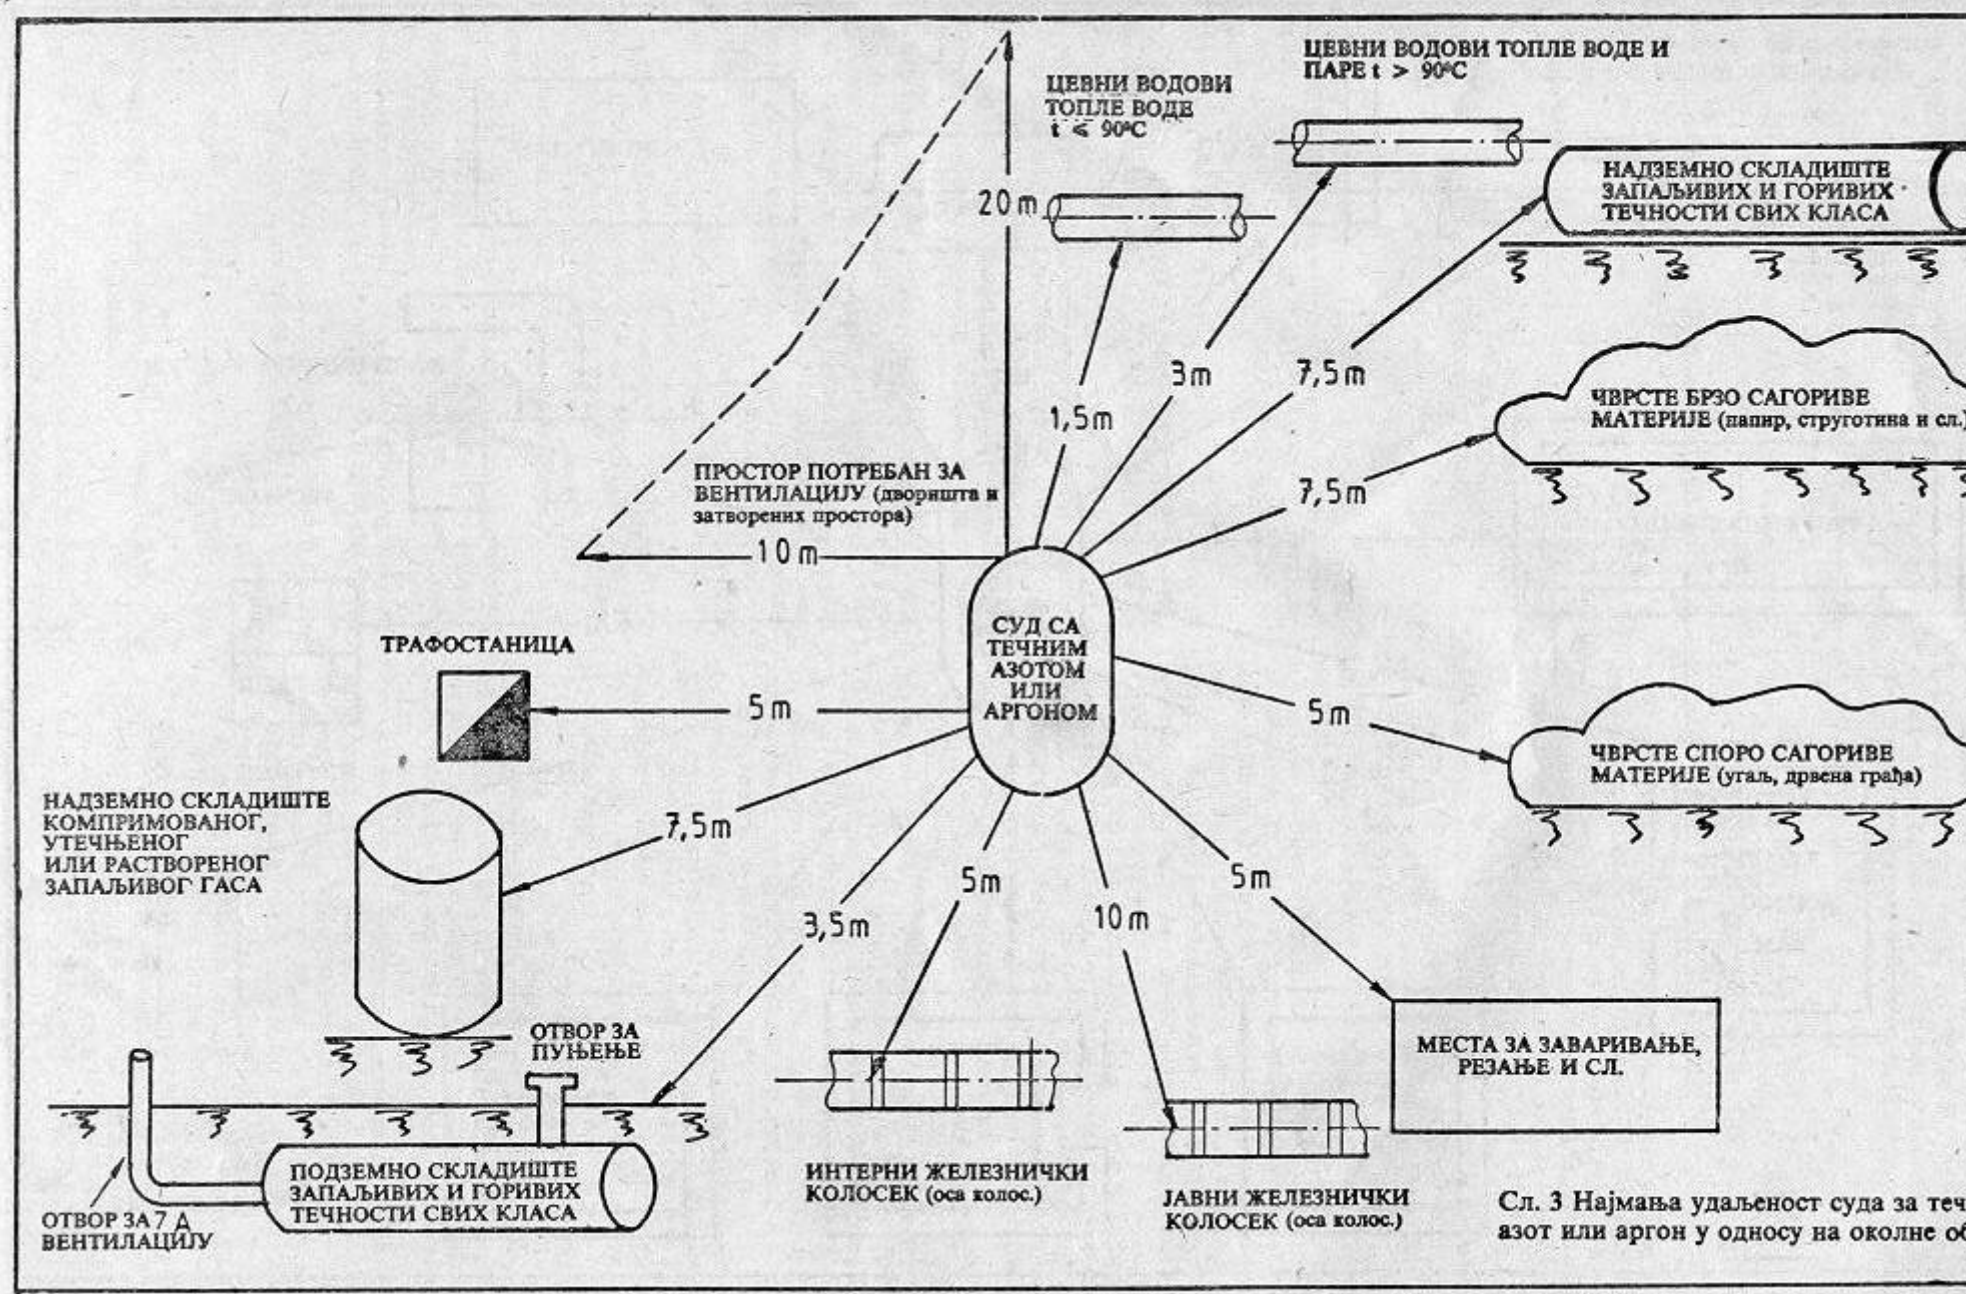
ЦЕВНИ ВОДОВИ ТОПЛЕ ВОДЕ И ПАРЕ $t > 90°C$

ЦЕВНИ ВОДОВИ ТОПЛЕ ВОДЕ $t \leq 90°C$

20 m

НАДЗЕМНО СКЛАДИШТЕ ЗАПАЉИВИХ И ГОРИВИХ ТЕЧНОСТИ СВИХ КЛАСА

3m

7,5m

1,5m

ЧВРСТЕ БРЗО САГОРИВЕ МАТЕРИЈЕ (папир, струготина и сл.)

ПРОСТОР ПОТРЕБАН ЗА ВЕНТИЛАЦИЈУ (дворишта и затворених простора)

7,5m

10 m

СУД СА ТЕЧНИМ АЗОТОМ ИЛИ АРГОНОМ

ТРАФОСТАНИЦА

5m

5m

ЧВРСТЕ СПОРО САГОРИВЕ МАТЕРИЈЕ (угаљ, дрвена грађа)

НАДЗЕМНО СКЛАДИШТЕ КОМПРИМОВАНОГ, УТЕЧЊЕНОГ ИЛИ РАСТВОРЕНОГ ЗАПАЉИВОГ ГАСА

7,5m

5m

5m

3,5m

10 m

ОТВОР ЗА ПУЊЕЊЕ

МЕСТА ЗА ЗАВАРИВАЊЕ, РЕЗАЊЕ И СЛ.

ПОДЗЕМНО СКЛАДИШТЕ ЗАПАЉИВИХ И ГОРИВИХ ТЕЧНОСТИ СВИХ КЛАСА

ИНТЕРНИ ЖЕЛЕЗНИЧКИ КОЛОСЕК (оса колос.)

ЈАВНИ ЖЕЛЕЗНИЧКИ КОЛОСЕК (оса колос.)

ОТВОР ЗА 7 Д ВЕНТИЛАЦИЈУ

Сл. 3 Најмања удаљеност суда за теч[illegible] азот или аргон у односу на околне об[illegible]